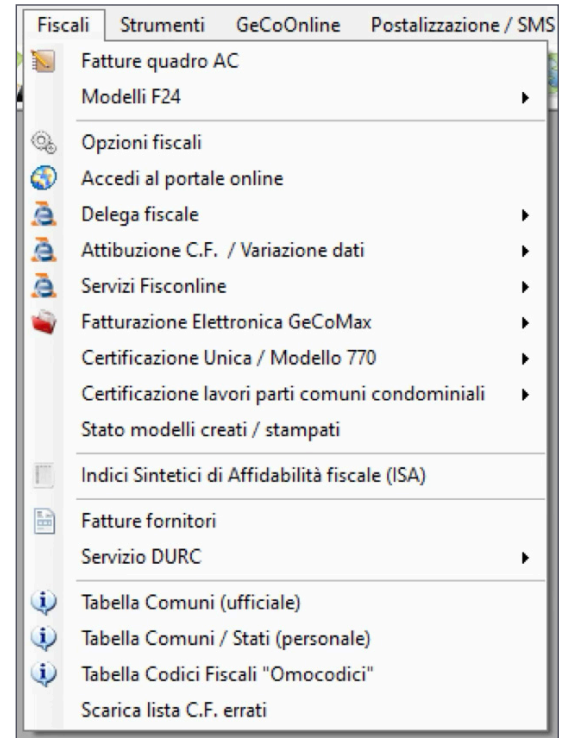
Fiscali Strumenti GeCoOnline Postalizzazione / SMS

Fatture quadro AC
Modelli F24

Opzioni fiscali
Accedi al portale online
Delega fiscale
Attibuzione C.F. / Variazione dati
Servizi Fisconline
Fatturazione Elettronica GeCoMax
Certificazione Unica / Modello 770
Certificazione lavori parti comuni condominiali
Stato modelli creati / stampati

Indici Sintetici di Affidabilità fiscale (ISA)

Fatture fornitori
Servizio DURC

Tabella Comuni (ufficiale)
Tabella Comuni / Stati (personale)
Tabella Codici Fiscali "Omocodici"
Scarica lista C.F. errati